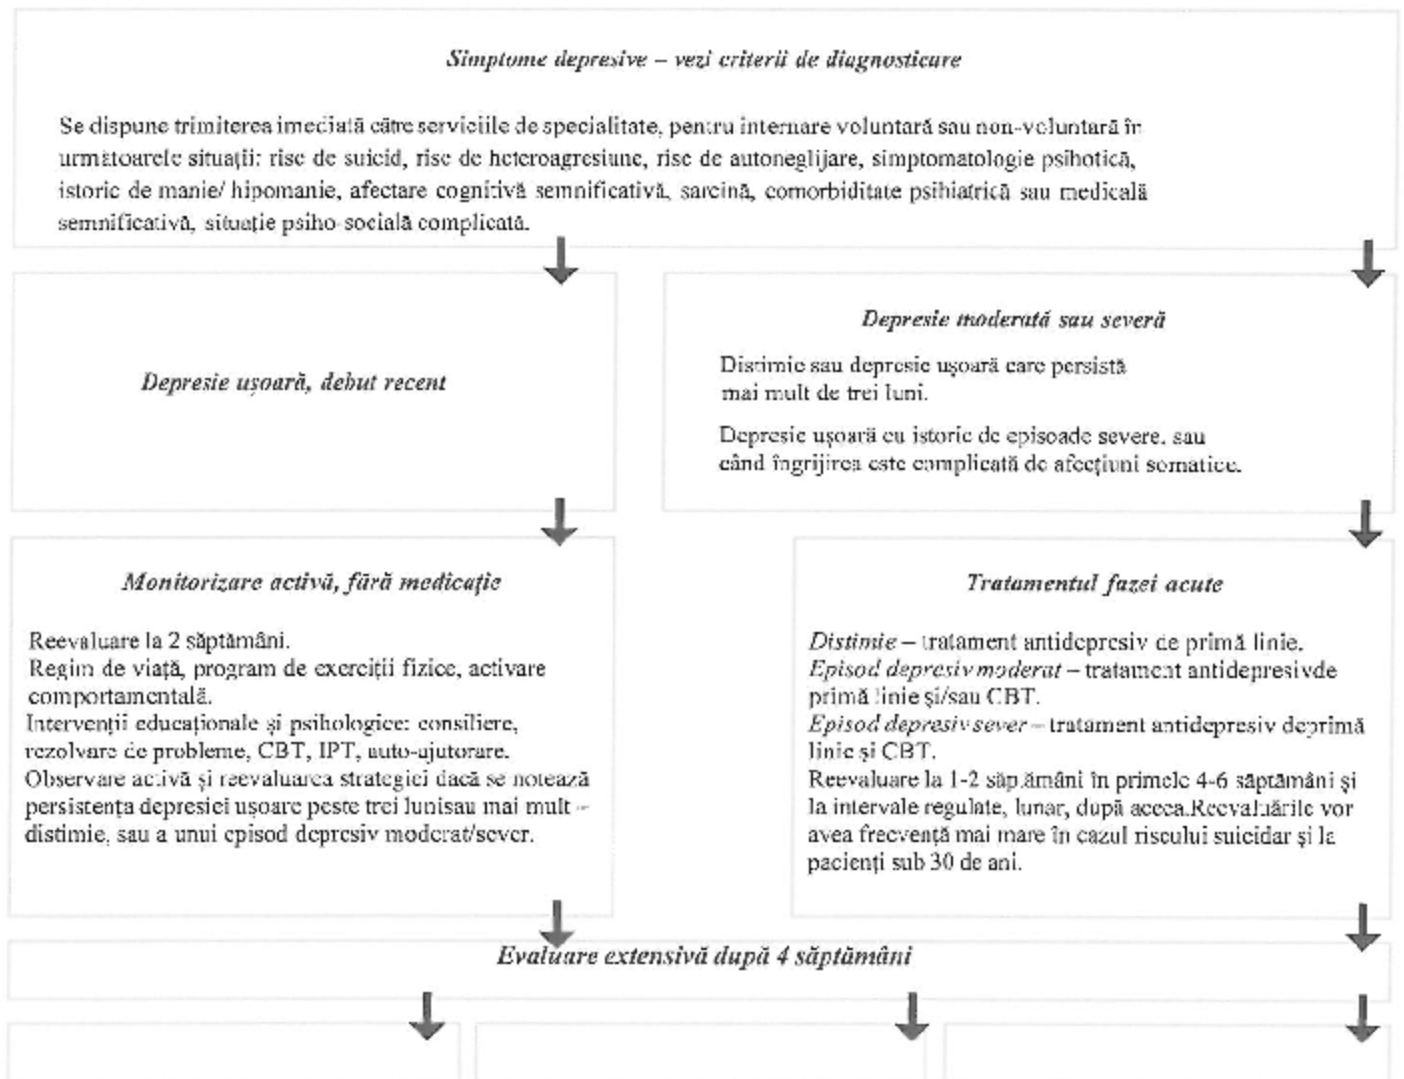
Simptome depresive – vezi criterii de diagnosticare

Se dispune trimiterea imediată către serviciile de specialitate, pentru internare voluntară sau non-voluntară în următoarele situații: risc de suicid, risc de heteroagresiune, risc de autoneglijare, simptomatologie psihotică, istoric de manie/ hipomanie, afectare cognitivă semnificativă, sarcină, comorbiditate psihiatrică sau medicală semnificativă, situație psiho-socială complicată.

Depresie ușoară, debut recent

Depresie moderată sau severă

Distimie sau depresie ușoară care persistă mai mult de trei luni.

Depresie ușoară cu istoric de episoade severe, sau când îngrijirea este complicată de afecțiuni somatice.

Monitorizare activă, fără medicație

Reevaluare la 2 săptămâni.
Regim de viață, program de exerciții fizice, activare comportamentală.
Intervenții educaționale și psihologice: consiliere, rezolvare de probleme, CBT, IPT, auto-ajutorare.
Observare activă și reevaluarea strategiei dacă se notează persistența depresiei ușoare peste trei lunisau mai mult – distimie, sau a unui episod depresiv moderat/sever.

Tratamentul fazei acute

Distimie – tratament antidepresiv de primă linie.
Episod depresiv moderat – tratament antidepresivde primă linie și/sau CBT.
Episod depresiv sever – tratament antidepresiv deprimă linie și CBT.
Reevaluare la 1-2 săptămâni în primele 4-6 săptămâni și la intervale regulate, lunar, după aceea.Reevaluările vor avea frecvență mai mare în cazul riscului suicidar și la pacienți sub 30 de ani.

Evaluare extensivă după 4 săptămâni